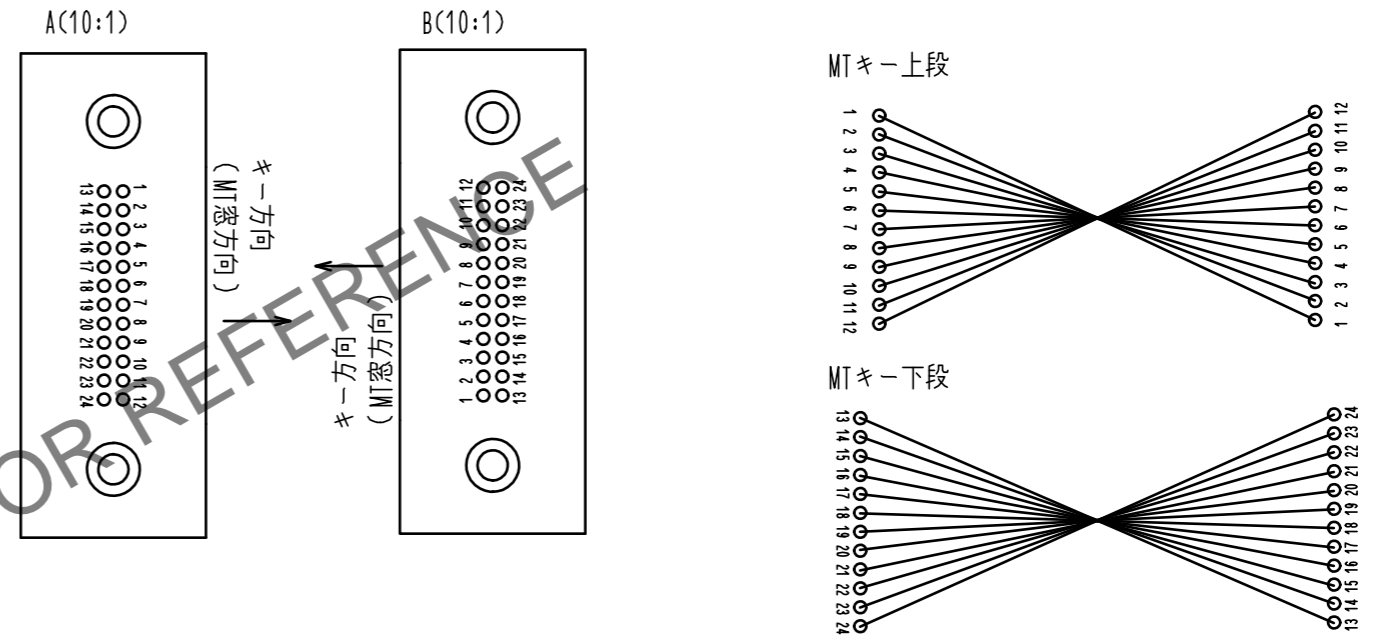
A(10:1)

B(10:1)

1 2 3 4 5 6 7 8 9 10 11 12
13 14 15 16 17 18 19 20 21 22 23 24

キー方向
(MT窓方向)

キー方向
(MT窓方向)

1 2 3 4 5 6 7 8 9 10 11 12
13 14 15 16 17 18 19 20 21 22 23 24

FOR REFERENCE

MTキー上段

1 2 3 4 5 6 7 8 9 10 11 12

12 11 10 9 8 7 6 5 4 3 2 1

MTキー下段

13 14 15 16 17 18 19 20 21 22 23 24

24 23 22 21 20 19 18 17 16 15 14 13